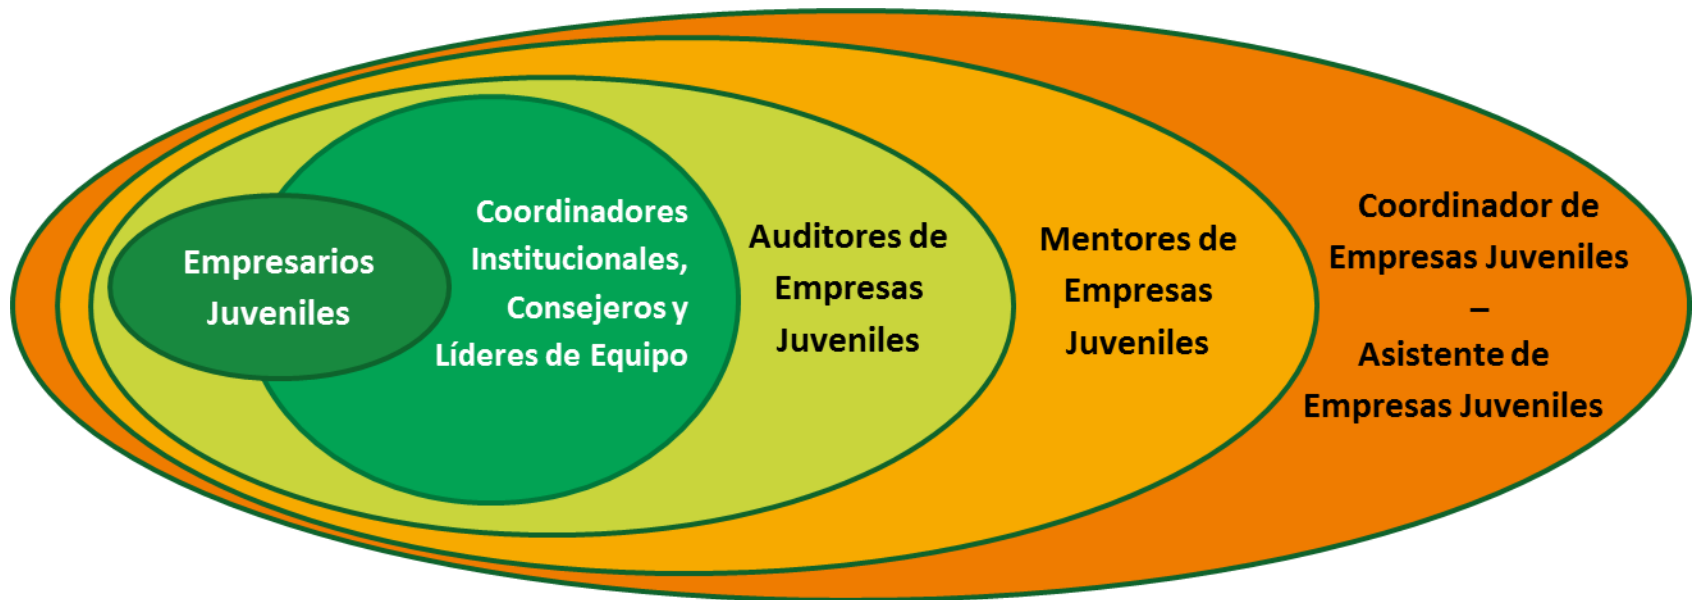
Empresarios Juveniles

Coordinadores Institucionales, Consejeros y Líderes de Equipo

Auditores de Empresas Juveniles

Mentores de Empresas Juveniles

Coordinador de Empresas Juveniles
–
Asistente de Empresas Juveniles